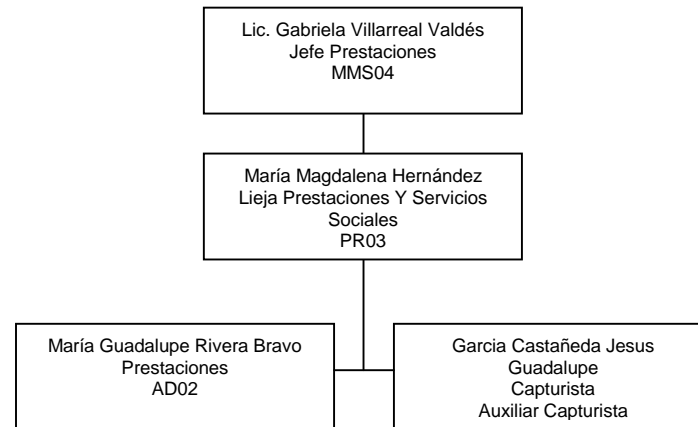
Lic. Gabriela Villarreal Valdés
Jefe Prestaciones
MMS04

María Magdalena Hernández
Lieja Prestaciones Y Servicios
Sociales
PR03

María Guadalupe Rivera Bravo
Prestaciones
AD02

Garcia Castañeda Jesus
Guadalupe
Capturista
Auxiliar Capturista